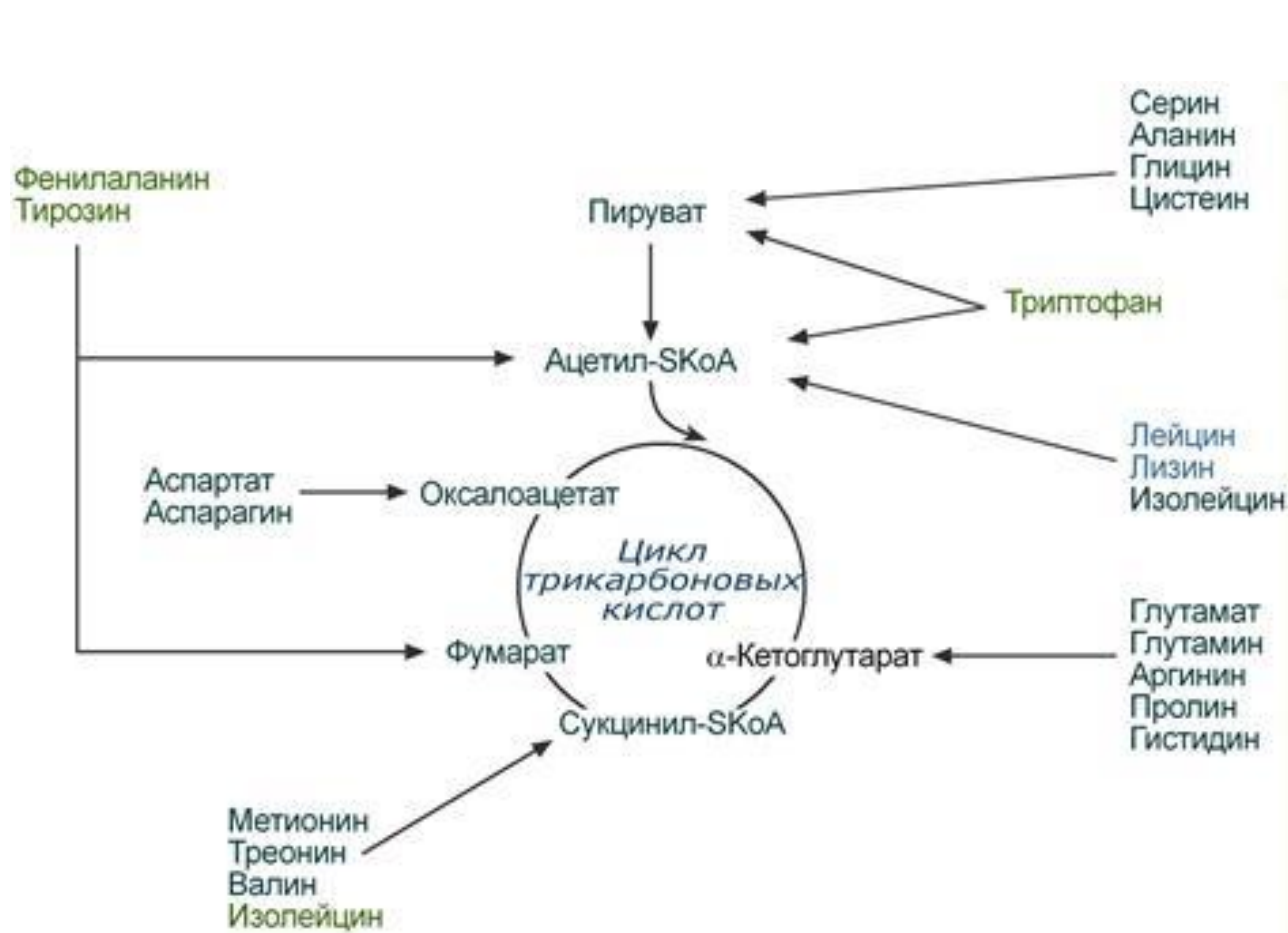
Фенилаланин
Тирозин

Пируват

Серин
Аланин
Глицин
Цистеин

Триптофан

Ацетил-SKoA

Лейцин
Лизин
Изолейцин

Аспартат
Аспарагин

Оксалоацетат

Цикл трикарбоновых кислот

Фумарат

$\alpha$-Кетоглутарат

Глутамат
Глутамин
Аргинин
Пролин
Гистидин

Сукцинил-SKoA

Метионин
Треонин
Валин
Изолейцин